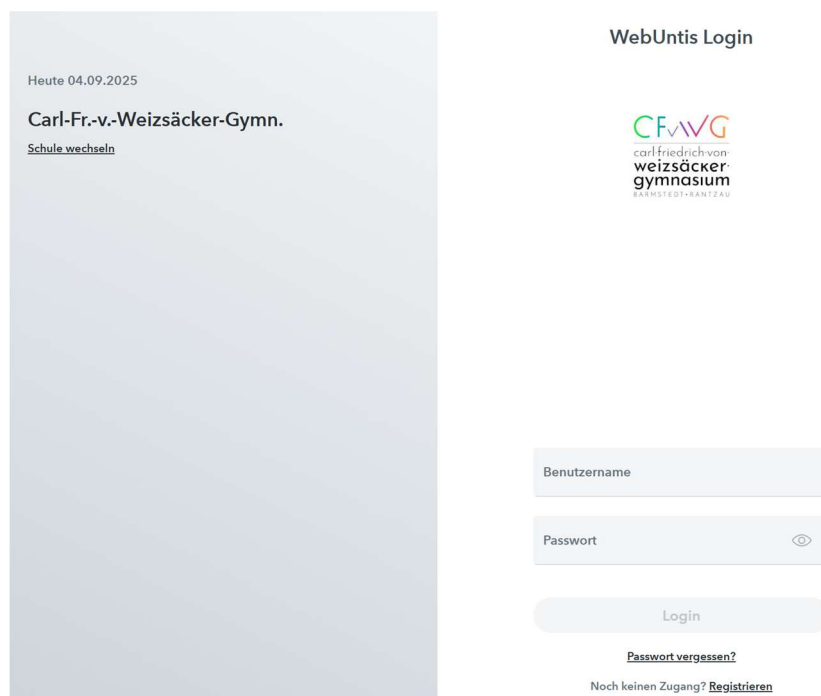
Heute 04.09.2025

Carl-Fr.-v.-Weizsäcker-Gymn.

Schule wechseln

WebUntis Login

CFvWG
carl·friedrich·von·
weizsäcker·
gymnasium
BARMSTEDT·RANTZAU

Benutzername

Passwort

Login

Passwort vergessen?

Noch keinen Zugang? Registrieren